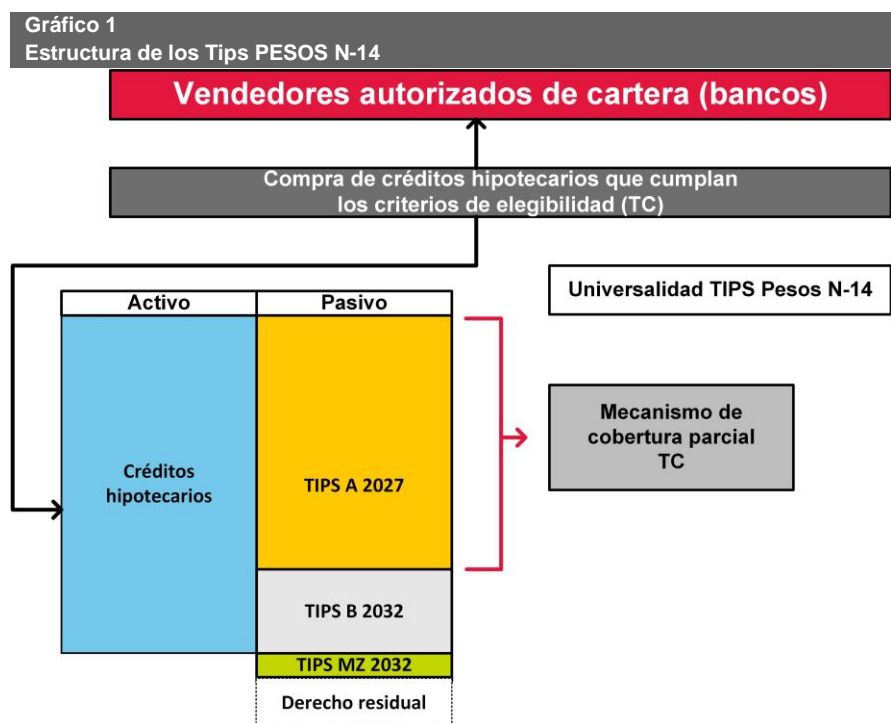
Gráfico 1
Estructura de los Tips PESOS N-14

Vendedores autorizados de cartera (bancos)

Compra de créditos hipotecarios que cumplan los criterios de elegibilidad (TC)

Universalidad TIPS Pesos N-14

| Activo | Pasivo |
|---|---|
| Créditos hipotecarios | TIPS A 2027 |
| | TIPS B 2032 |
| | TIPS MZ 2032 |
| | Derecho residual |

Mecanismo de cobertura parcial TC